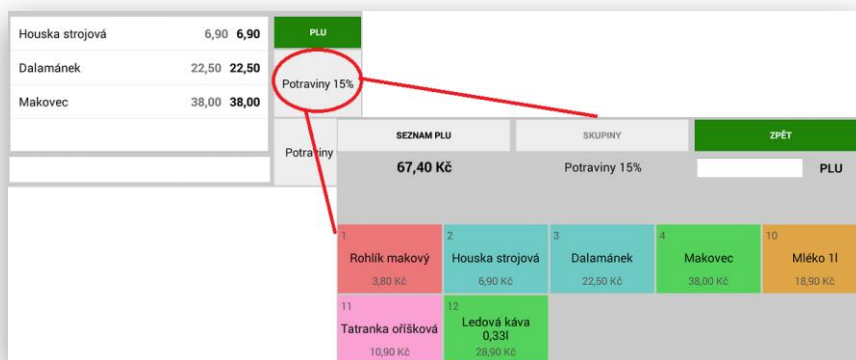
Houska strojová 6,90 6,90
Dalamánek 22,50 22,50
Makovec 38,00 38,00

PLU
Potraviny 15%
Potraviny

SEZNAM PLU
SKUPINY
ZPĚT

67,40 Kč
Potraviny 15%
PLU

1
Rohlík makový
3,80 Kč

2
Houska strojová
6,90 Kč

3
Dalamánek
22,50 Kč

4
Makovec
38,00 Kč

10
Mléko 1l
18,90 Kč

11
Tatranka oříšková
10,90 Kč

12
Ledová káva 0,33l
28,90 Kč